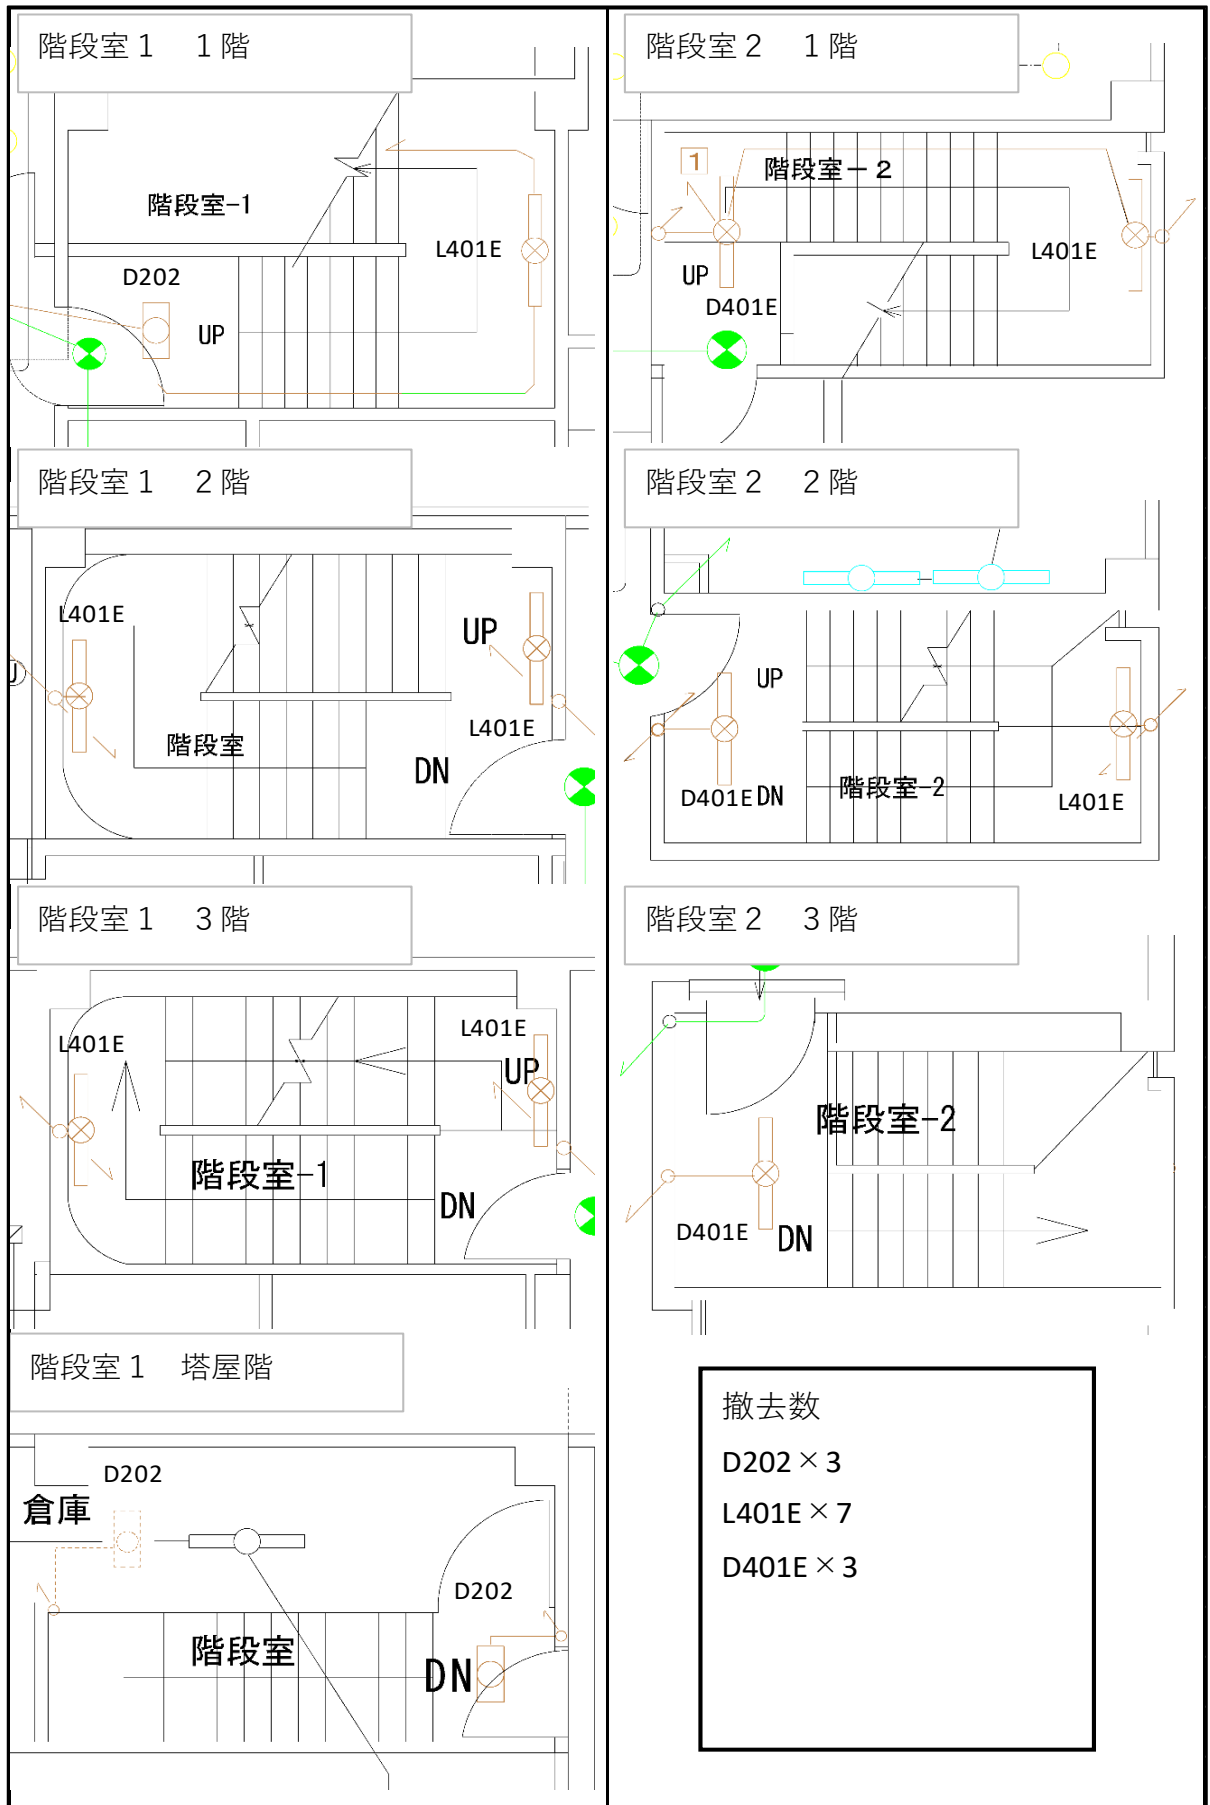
階段室１　１階

階段室-1
L401E
D202
UP

階段室２　１階

1
階段室－２
L401E
UP
D401E

階段室１　２階

L401E
UP
階段室
L401E
DN

階段室２　２階

UP
D401E DN
階段室-2
L401E

階段室１　３階

L401E
L401E
UP
階段室-1
DN

階段室２　３階

階段室-2
D401E
DN

階段室１　塔屋階

D202
倉庫
D202
階段室
DN

撤去数
D202 × 3
L401E × 7
D401E × 3